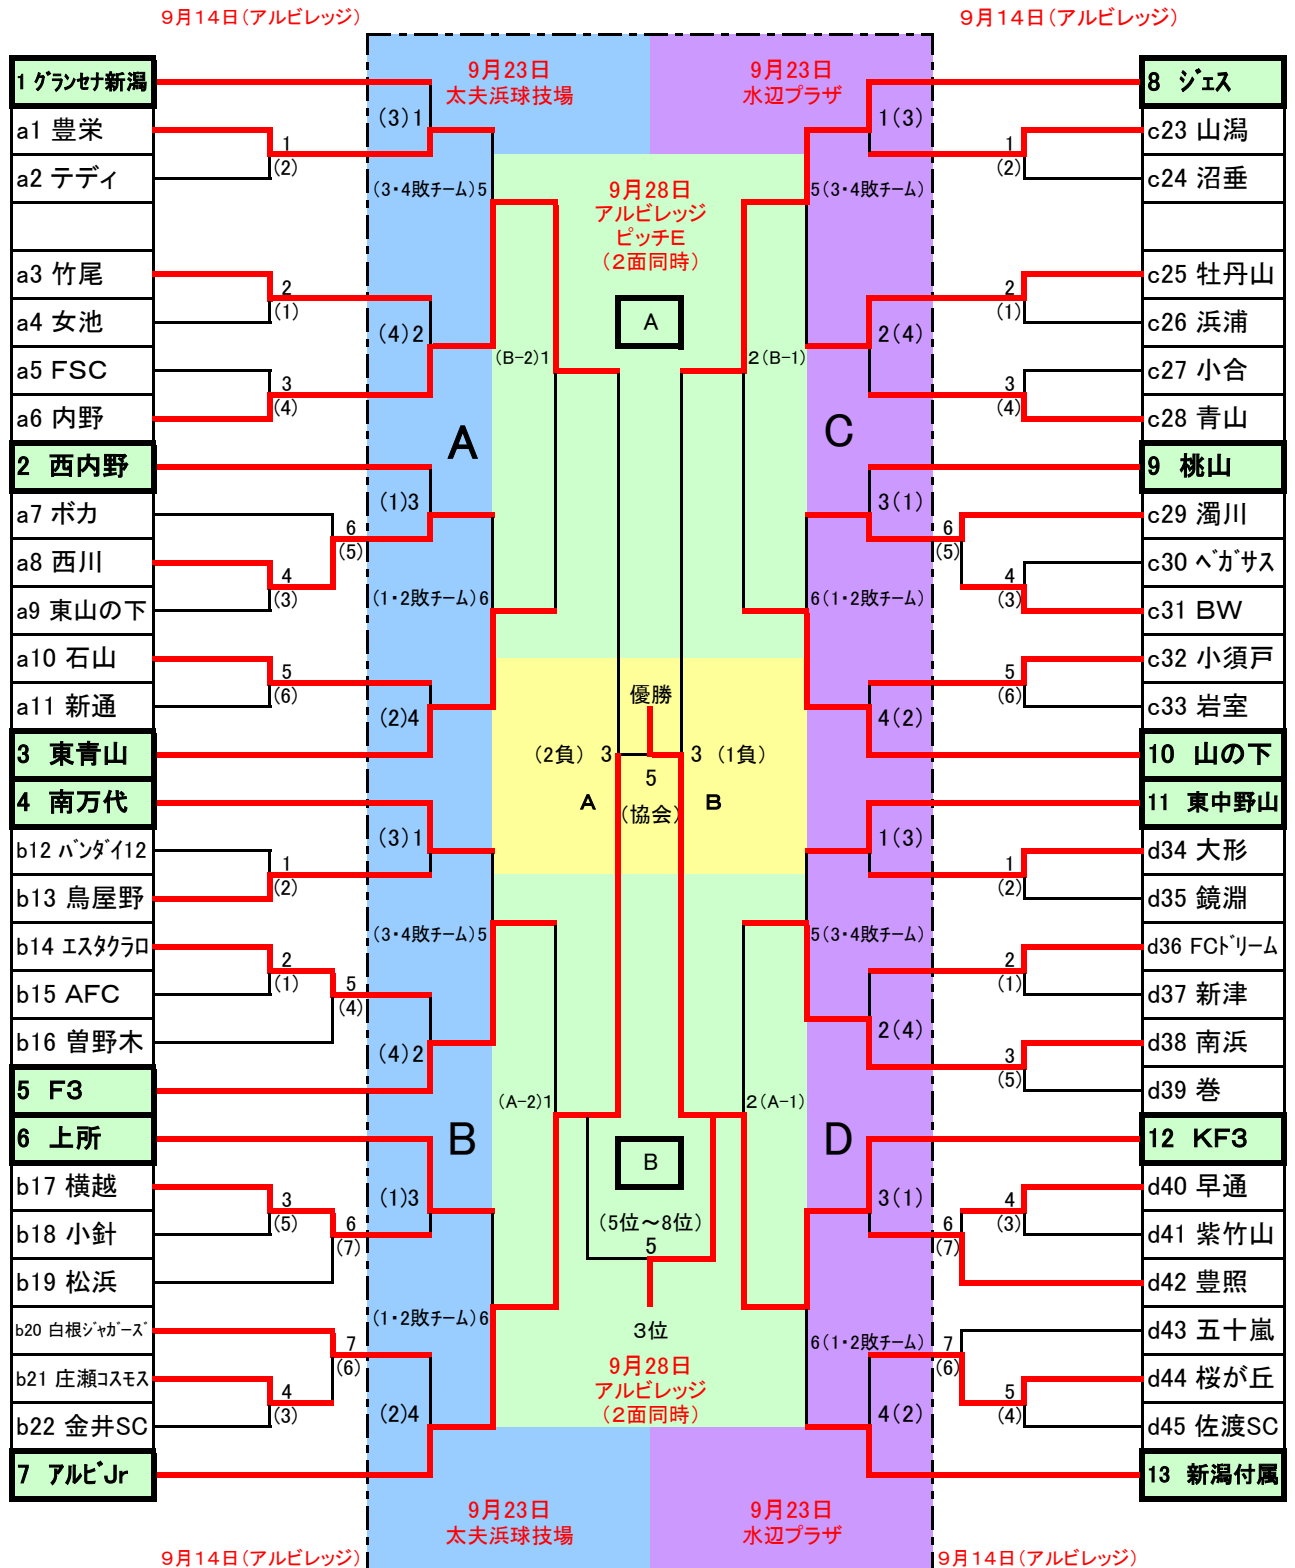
9月14日（アルビレッジ）

9月14日（アルビレッジ）

9月23日
太夫浜球技場

9月23日
水辺プラザ

1 グランセナ新潟
a1 豊栄
a2 テディ
a3 竹尾
a4 女池
a5 FSC
a6 内野
2 西内野
a7 ボカ
a8 西川
a9 東山の下
a10 石山
a11 新通
3 東青山
4 南万代
b12 バンダイ12
b13 鳥屋野
b14 エスタクラロ
b15 AFC
b16 曽野木
5 F3
6 上所
b17 横越
b18 小針
b19 松浜
b20 白根ジャガーズ
b21 庄瀬コスモス
b22 金井SC
7 アルビJr

1
(2)
2
(1)
3
(4)
6
(5)
4
(3)
5
(6)
1
(2)
2
(1)
5
(4)
3
(5)
6
(7)
7
(6)
4
(3)

(3)1
(3・4敗チーム)5
(4)2
(1)3
(1・2敗チーム)6
(2)4
(3)1
(3・4敗チーム)5
(4)2
(1)3
(1・2敗チーム)6
(2)4

A
B

(B−2)1
(A−2)1

9月28日
アルビレッジ
ピッチE
（2面同時）

A

優勝
(2負) 3
3 (1負)
5
A
(協会)
B

B
(5位〜8位)
5
3位

9月28日
アルビレッジ
（2面同時）

2(B−1)
2(A−1)

1(3)
5(3・4敗チーム)
2(4)
3(1)
6(1・2敗チーム)
4(2)
1(3)
5(3・4敗チーム)
2(4)
3(1)
6(1・2敗チーム)
4(2)

C
D

8 ジェス
c23 山潟
c24 沼垂
c25 牡丹山
c26 浜浦
c27 小合
c28 青山
9 桃山
c29 濁川
c30 ペガサス
c31 BW
c32 小須戸
c33 岩室
10 山の下
11 東中野山
d34 大形
d35 鏡淵
d36 FCドリーム
d37 新津
d38 南浜
d39 巻
12 KF3
d40 早通
d41 紫竹山
d42 豊照
d43 五十嵐
d44 桜が丘
d45 佐渡SC
13 新潟付属

1
(2)
2
(1)
3
(4)
6
(5)
4
(3)
5
(6)
1
(2)
2
(1)
3
(5)
4
(3)
6
(7)
7
(6)
5
(4)

9月23日
太夫浜球技場

9月23日
水辺プラザ

9月14日（アルビレッジ）

9月14日（アルビレッジ）